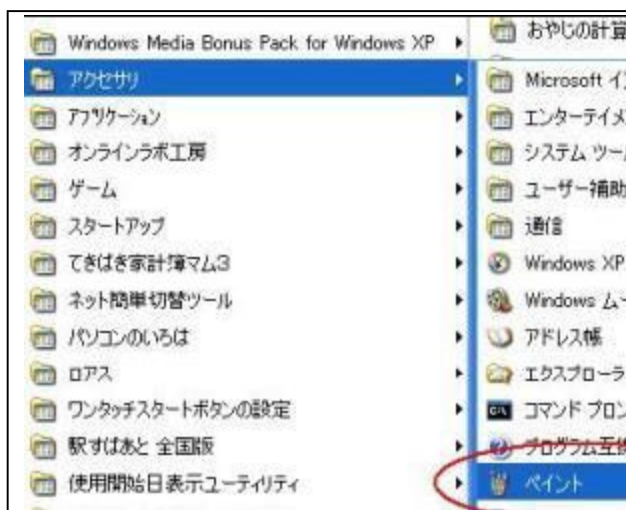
Windows Media Bonus Pack for Windows XP
アクセサリ
アプリケーション
オンラインラボ工房
ゲーム
スタートアップ
てきぱき家計簿マム3
ネット簡単切替ツール
パソコンのいろは
ロアス
ワンタッチスタートボタンの設定
駅すぱあと 全国版
使用開始日表示ユーティリティ

おやじの計算
Microsoft イ
エンターテイメ
システム ツー
ユーザー補助
通信
Windows XP
Windows ムー
アドレス帳
エクスプローラ
コマンド プロン
プログラム互換
ペイント